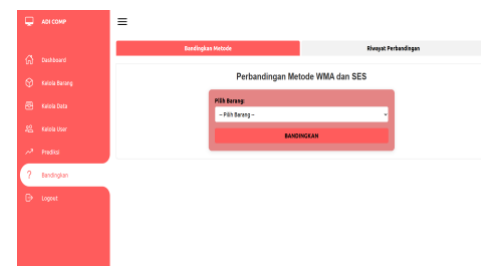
ADI COMP

Dashboard

Kelola Barang

Kelola Data

Kelola User

Prediksi

Bandingkan

Logout

Bandingkan Metode

Riwayat Perbandingan

Perbandingan Metode WMA dan SES

Pilih Barang:

-- Pilih Barang --

BANDINGKAN